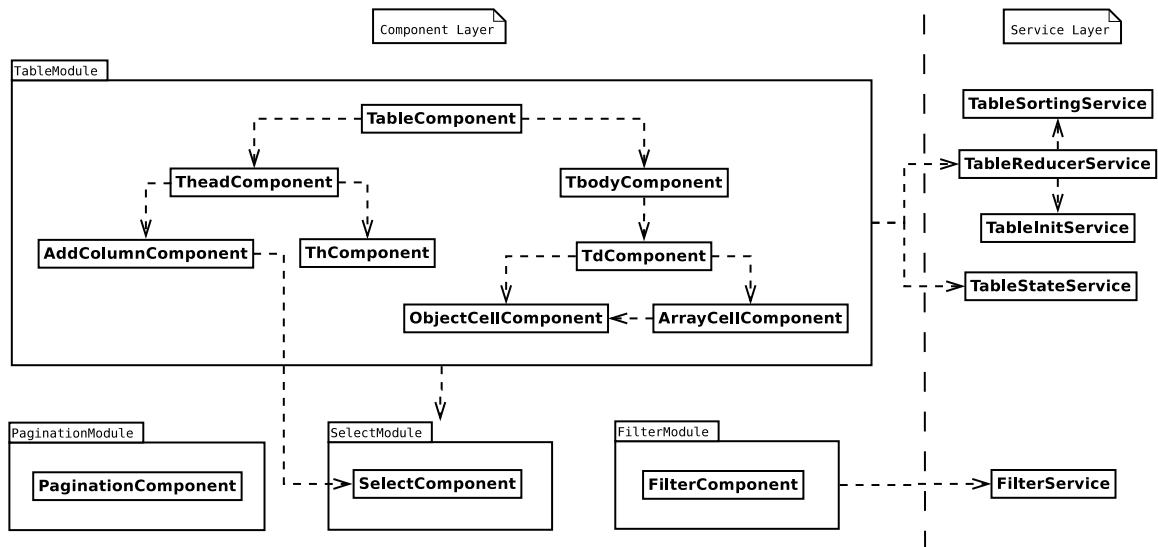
Component Layer

Service Layer

TableModule

TableComponent

TheadComponent

TbodyComponent

AddColumnComponent

ThComponent

TdComponent

ObjectCellComponent

ArrayCellComponent

TableSortingService

TableReducerService

TableInitService

TableStateService

PaginationModule

PaginationComponent

SelectModule

SelectComponent

FilterModule

FilterComponent

FilterService